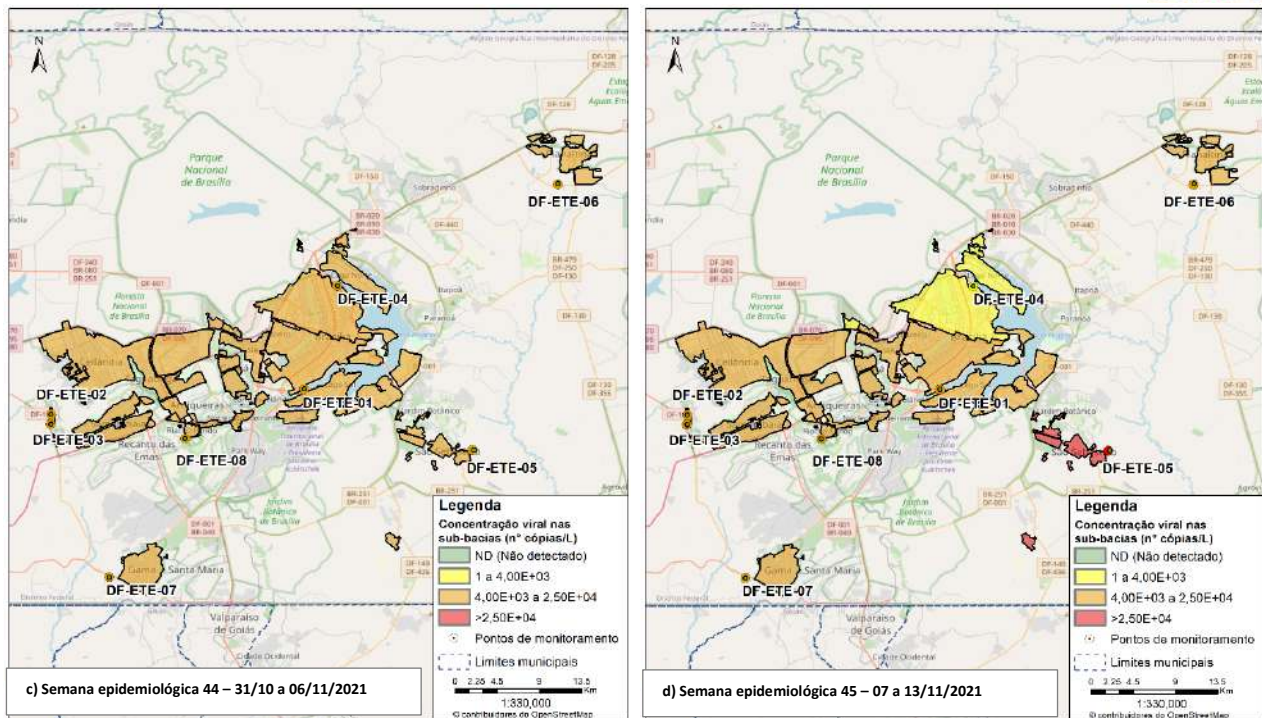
N

Parque Nacional de Brasília

DF-ETE-06

DF-ETE-04

DF-ETE-02

DF-ETE-01

DF-ETE-03

Recanto das Emas

DF-ETE-08

DF-ETE-05

Gama Santa Maria

DF-ETE-07

Valparaíso de Goiás

Legenda
Concentração viral nas sub-bacias (n° cópias/L)
ND (Não detectado)
1 a 4,00E+03
4,00E+03 a 2,50E+04
>2,50E+04
Pontos de monitoramento
Limites municipais

0 2,25 4,5 9 13,5 Km
1:330,000
© contribuidores do OpenStreetMap

c) Semana epidemiológica 44 – 31/10 a 06/11/2021

N

Parque Nacional de Brasília

DF-ETE-06

DF-ETE-04

DF-ETE-02

DF-ETE-01

DF-ETE-03

Recanto das Emas

DF-ETE-08

DF-ETE-05

Gama Santa Maria

DF-ETE-07

Valparaíso de Goiás

Legenda
Concentração viral nas sub-bacias (n° cópias/L)
ND (Não detectado)
1 a 4,00E+03
4,00E+03 a 2,50E+04
>2,50E+04
Pontos de monitoramento
Limites municipais

0 2,25 4,5 9 13,5 Km
1:330,000
© contribuidores do OpenStreetMap

d) Semana epidemiológica 45 – 07 a 13/11/2021